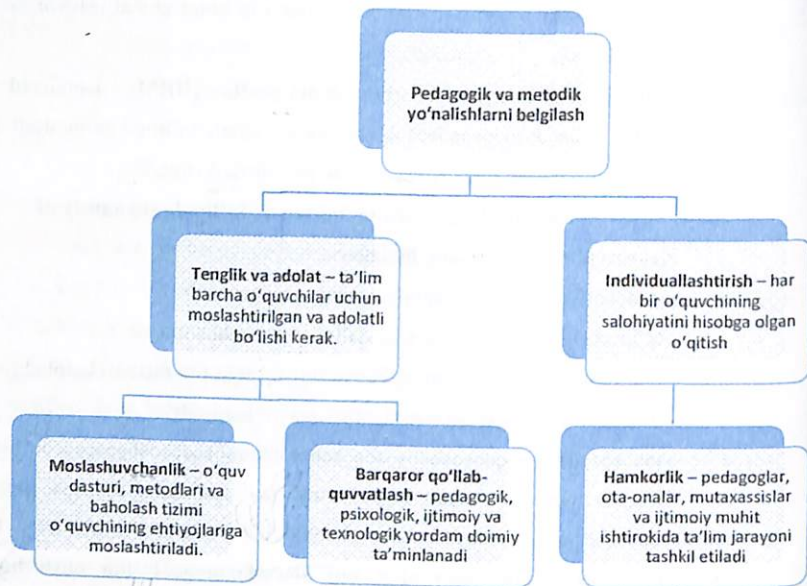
Pedagogik va metodik yo'nalishlarni belgilash

Tenglik va adolat – ta'lim barcha o'quvchilar uchun moslashtirilgan va adolatli bo'lishi kerak.

Individuallashtirish – har bir o'quvchining salohiyatini hisobga olgan o'qitish

Moslashuvchanlik – o'quv dasturi, metodlari va baholash tizimi o'quvchining ehtiyojlariga moslashtiriladi.

Barqaror qo'llab-quvvatlash – pedagogik, psixologik, ijtimoiy va texnologik yordam doimiy ta'minlanadi

Hamkorlik – pedagoglar, ota-onalar, mutaxassislar va ijtimoiy muhit ishtirokida ta'lim jarayoni tashkil etiladi